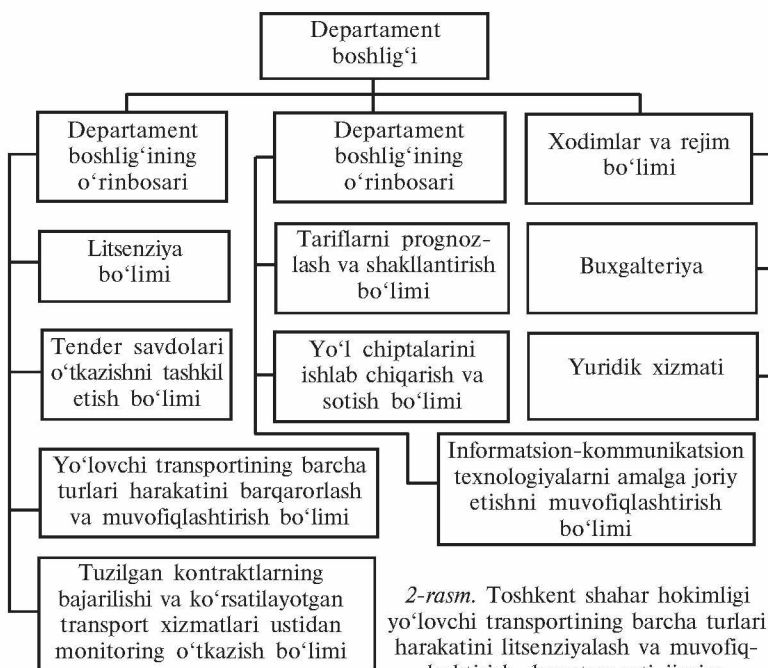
Departament boshlig'i

Departament boshlig'ining o'rinbosari

Departament boshlig'ining o'rinbosari

Xodimlar va rejim bo'limi

Litsenziya bo'limi

Tariflarni prognozlash va shakllantirish bo'limi

Buxgalteriya

Tender savdolari o'tkazishni tashkil etish bo'limi

Yo'l chiptalarini ishlab chiqarish va sotish bo'limi

Yuridik xizmati

Informatsion-kommunikatsion texnologiyalarni amalga joriy etishni muvofiqlashtirish bo'limi

Yo'lovchi transportining barcha turlari harakatini barqarorlash va muvofiqlashtirish bo'limi

Tuzilgan kontraktlarning bajarilishi va ko'rsatilayotgan transport xizmatlari ustidan monitoring o'tkazish bo'limi

2-rasm. Toshkent shahar hokimligi yo'lovchi transportining barcha turlari harakatini litsenziyalash va muvofiq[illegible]